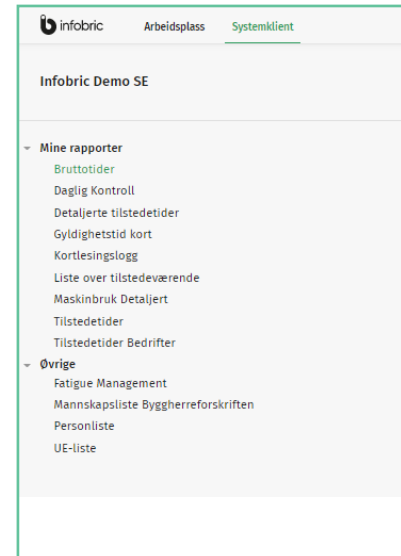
infobric Arbeidsplass Systemklient

Infobric Demo SE

Mine rapporter
Bruttotider
Daglig Kontroll
Detaljerte tilstedetider
Gyldighetstid kort
Kortlesingslogg
Liste over tilstedeværende
Maskinbruk Detaljert
Tilstedetider
Tilstedetider Bedrifter
Øvrige
Fatigue Management
Mannskapsliste Byggherreforskriften
Personliste
UE-liste